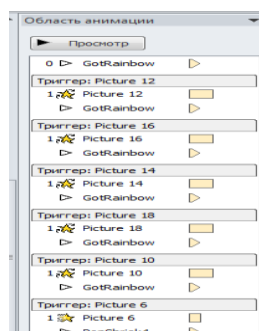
Область анимации

Просмотр

0 GotRainbow

Триггер: Picture 12

1 Picture 12

GotRainbow

Триггер: Picture 16

1 Picture 16

GotRainbow

Триггер: Picture 14

1 Picture 14

GotRainbow

Триггер: Picture 18

1 Picture 18

GotRainbow

Триггер: Picture 10

1 Picture 10

GotRainbow

Триггер: Picture 6

1 Picture 6

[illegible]